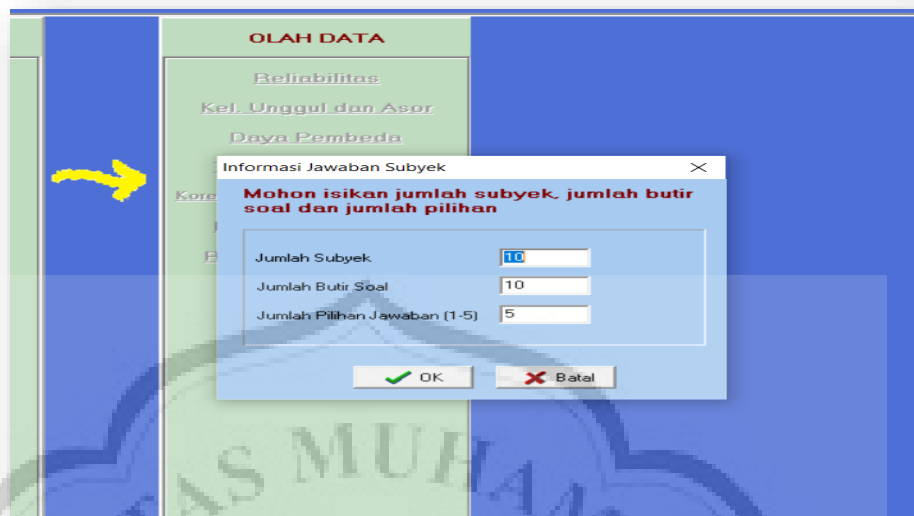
OLAH DATA

Reliabilitas

Kel. Unggul dan Asor

Daya Pembeda

Kore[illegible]

Informasi Jawaban Subyek

Mohon isikan jumlah subyek, jumlah butir soal dan jumlah pilihan

Jumlah Subyek 10

Jumlah Butir Soal 10

Jumlah Pilihan Jawaban (1-5) 5

OK

Batal

AS MUHA